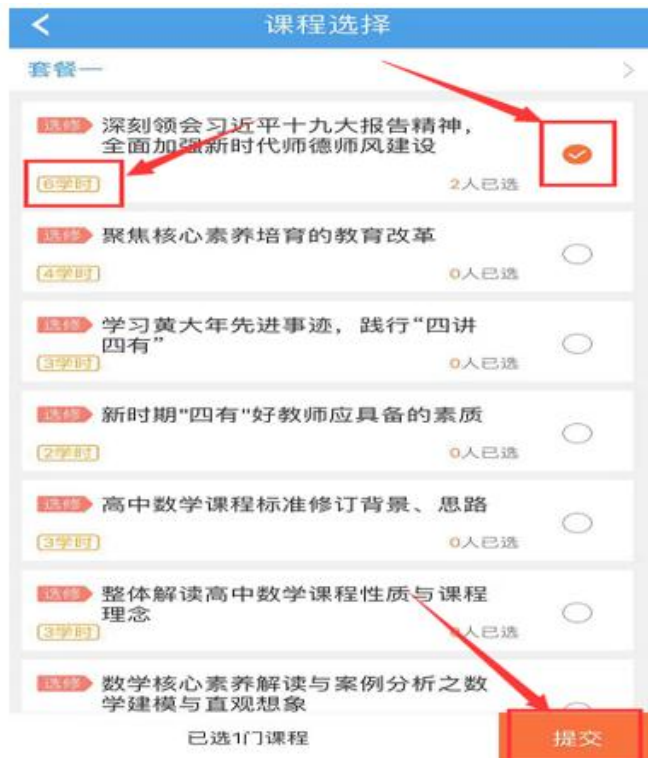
课程选择

套餐一

选修 深刻领会习近平十九大报告精神，全面加强新时代师德师风建设
6学时
2人已选

选修 聚焦核心素养培育的教育改革
4学时
0人已选

选修 学习黄大年先进事迹，践行“四讲四有”
3学时
0人已选

选修 新时期"四有"好教师应具备的素质
2学时
0人已选

选修 高中数学课程标准修订背景、思路
3学时
0人已选

选修 整体解读高中数学课程性质与课程理念
3学时
0人已选

选修 数学核心素养解读与案例分析之数学建模与直观想象

已选1门课程
提交